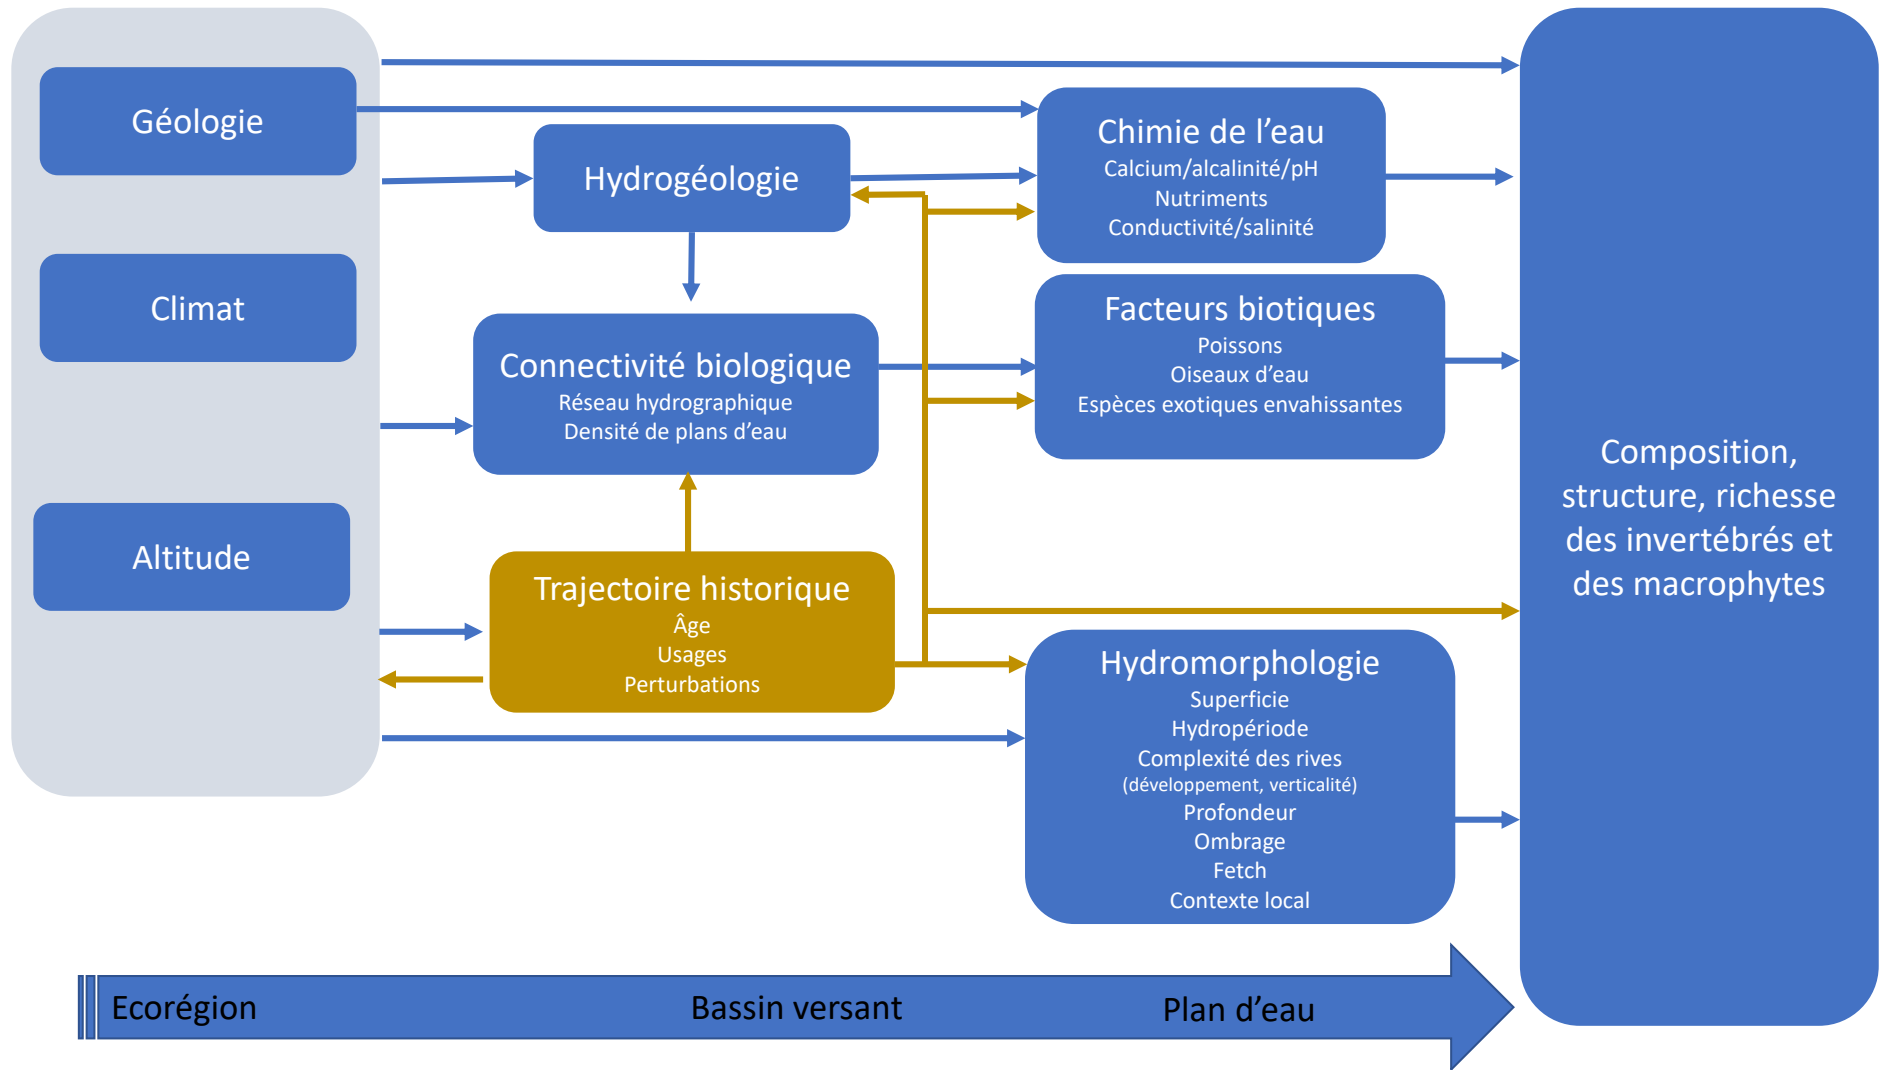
Géologie

Climat

Altitude

Hydrogéologie

Connectivité biologique
Réseau hydrographique
Densité de plans d'eau

Trajectoire historique
Âge
Usages
Perturbations

Chimie de l'eau
Calcium/alcalinité/pH
Nutriments
Conductivité/salinité

Facteurs biotiques
Poissons
Oiseaux d'eau
Espèces exotiques envahissantes

Hydromorphologie
Superficie
Hydropériode
Complexité des rives
(développement, verticalité)
Profondeur
Ombrage
Fetch
Contexte local

Composition, structure, richesse des invertébrés et des macrophytes

Ecorégion Bassin versant Plan d'eau